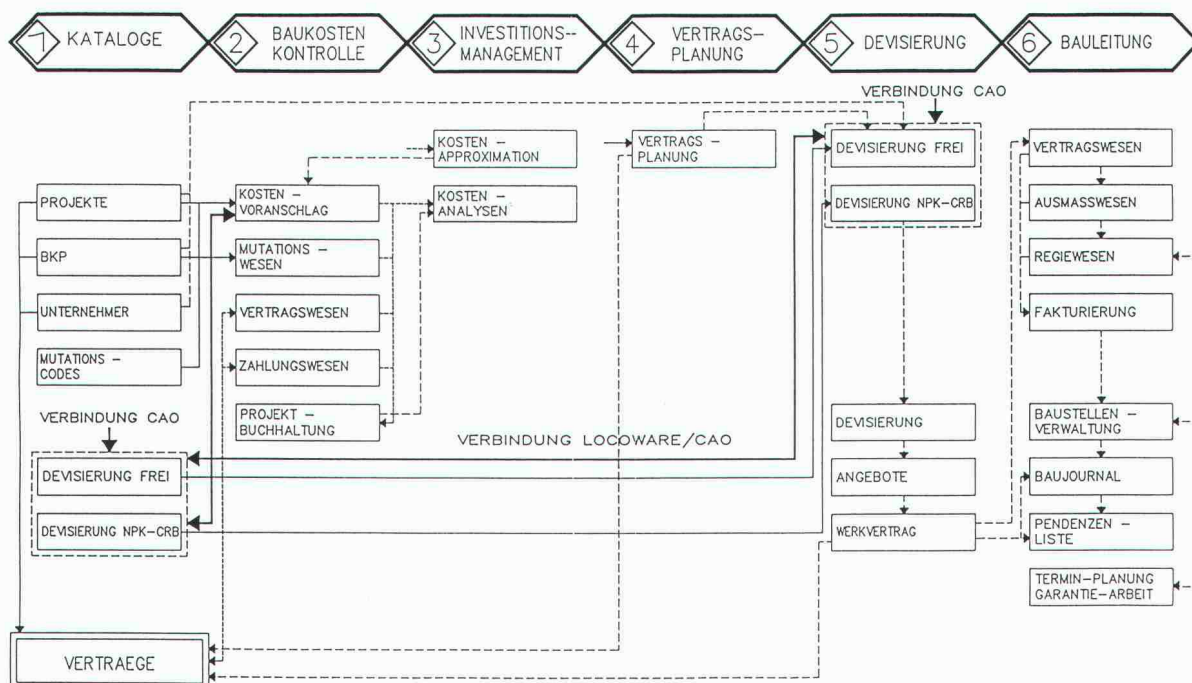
1 KATALOGE
2 BAUKOSTEN KONTROLLE
3 INVESTITIONS-- MANAGEMENT
4 VERTRAGS– PLANUNG
5 DEVISIERUNG
6 BAULEITUNG

VERBINDUNG CAO

KOSTEN – APPROXIMATION
VERTRAGS – PLANUNG
DEVISIERUNG FREI
DEVISIERUNG NPK–CRB
VERTRAGSWESEN
AUSMASSWESEN
REGIEWESEN
FAKTURIERUNG

PROJEKTE
BKP
UNTERNEHMER
MUTATIONS – CODES

KOSTEN – VORANSCHLAG
KOSTEN – ANALYSEN
MUTATIONS – WESEN
VERTRAGSWESEN
ZAHLUNGSWESEN
PROJEKT – BUCHHALTUNG

VERBINDUNG CAO
DEVISIERUNG FREI
DEVISIERUNG NPK–CRB

VERBINDUNG LOCOWARE/CAO

DEVISIERUNG
ANGEBOTE
WERKVERTRAG

BAUSTELLEN – VERWALTUNG
BAUJOURNAL
PENDENZEN – LISTE
TERMIN–PLANUNG GARANTIE–ARBEIT

VERTRAEGE